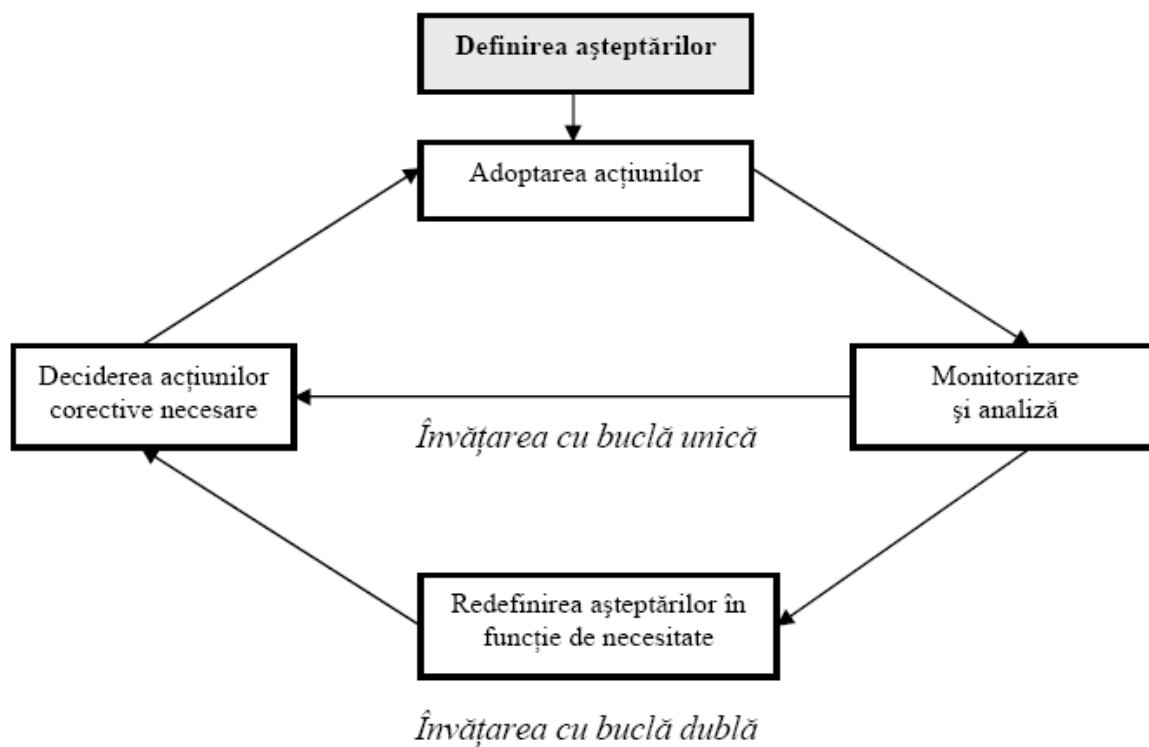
Definirea aşteptărilor

Adoptarea acţiunilor

Deciderea acţiunilor corective necesare

Monitorizare şi analiză

Învăţarea cu buclă unică

Redefinirea aşteptărilor în funcţie de necesitate

Învăţarea cu buclă dublă